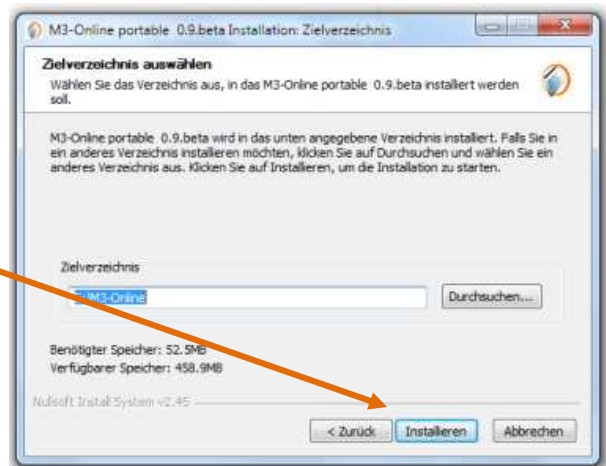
M3-Online portable 0.9.beta Installation: Zielverzeichnis

Zielverzeichnis auswählen
Wählen Sie das Verzeichnis aus, in das M3-Online portable 0.9.beta installiert werden soll.

M3-Online portable 0.9.beta wird in das unten angegebene Verzeichnis installiert. Falls Sie in ein anderes Verzeichnis installieren möchten, klicken Sie auf Durchsuchen und wählen Sie ein anderes Verzeichnis aus. Klicken Sie auf Installieren, um die Installation zu starten.

Zielverzeichnis
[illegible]\M3-Online
Durchsuchen...

Benötigter Speicher: 52.5MB
Verfügbarer Speicher: 458.9MB

Nullsoft Install System v2.45

< Zurück
Installieren
Abbrechen